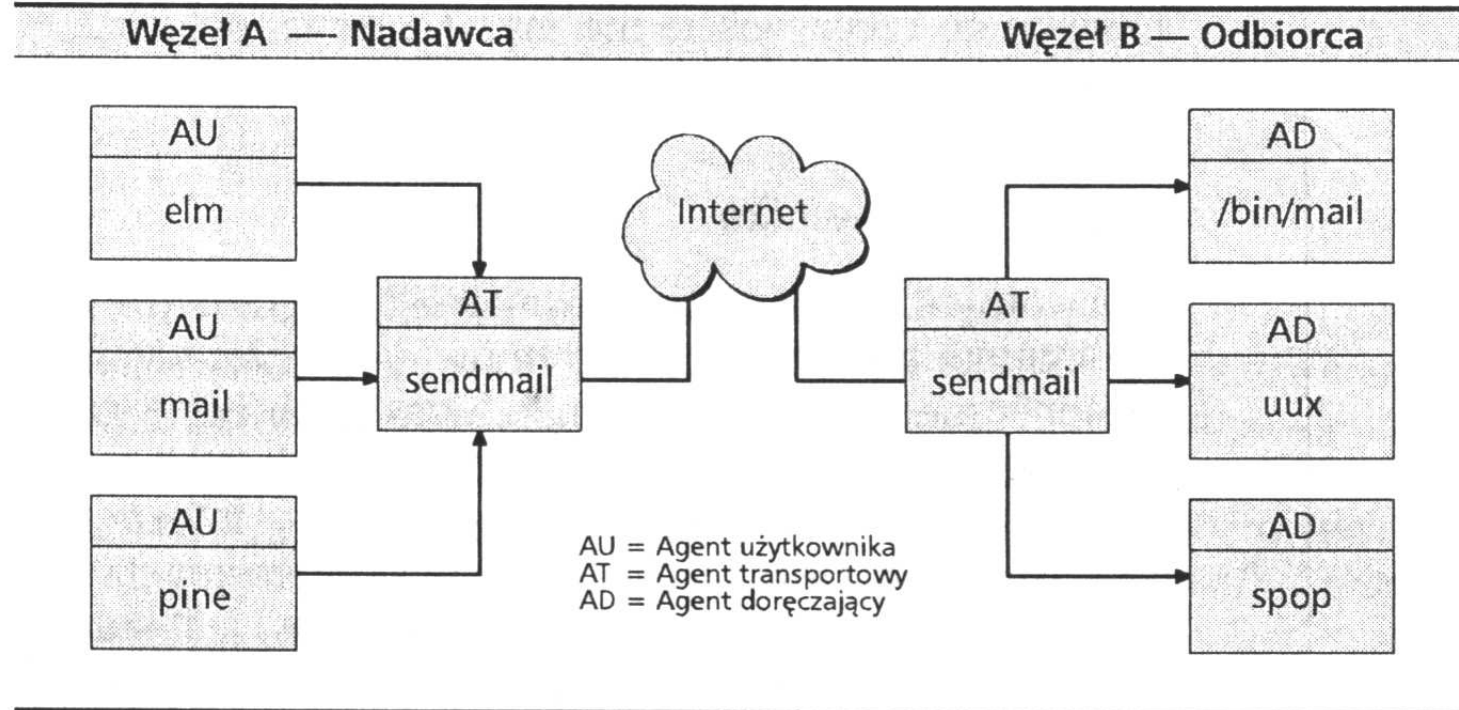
Węzeł A — Nadawca

Węzeł B — Odbiorca

AU
elm

AU
mail

AU
pine

AT
sendmail

Internet

AT
sendmail

AD
/bin/mail

AD
uux

AD
spop

AU = Agent użytkownika
AT = Agent transportowy
AD = Agent doręczający